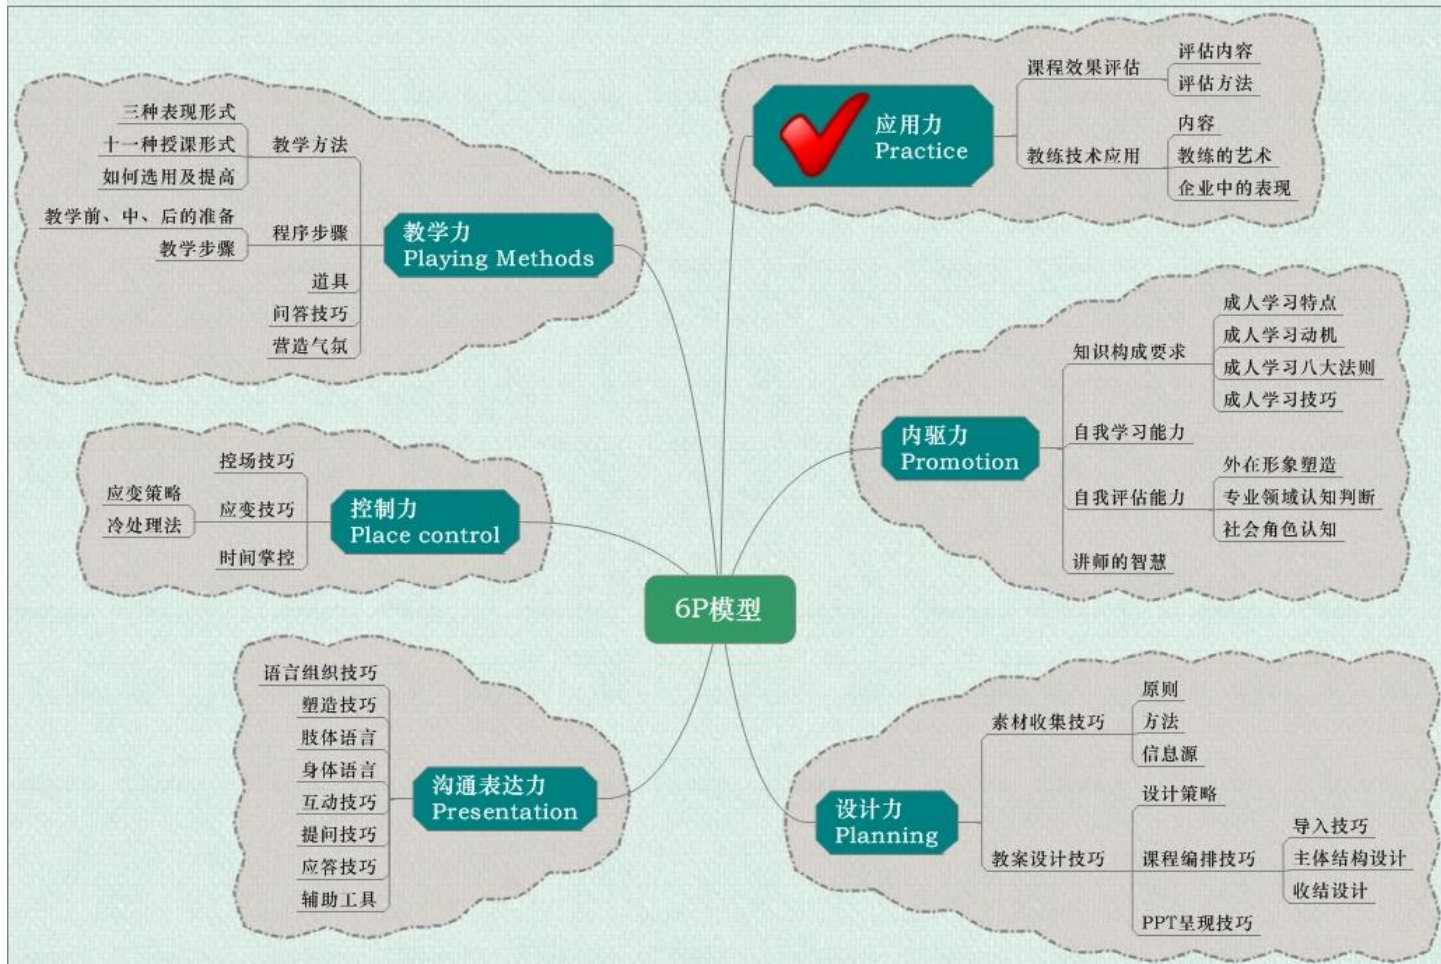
6P模型

应用力
Practice
课程效果评估
评估内容
评估方法
教练技术应用
内容
教练的艺术
企业中的表现

教学力
Playing Methods
教学方法
三种表现形式
十一种授课形式
如何选用及提高
程序步骤
教学前、中、后的准备
教学步骤
道具
问答技巧
营造气氛

内驱力
Promotion
知识构成要求
成人学习特点
成人学习动机
成人学习八大法则
成人学习技巧
自我学习能力
自我评估能力
外在形象塑造
专业领域认知判断
社会角色认知
讲师的智慧

控制力
Place control
控场技巧
应变技巧
应变策略
冷处理法
时间掌控

沟通表达力
Presentation
语言组织技巧
塑造技巧
肢体语言
身体语言
互动技巧
提问技巧
应答技巧
辅助工具

设计力
Planning
素材收集技巧
原则
方法
信息源
教案设计技巧
设计策略
课程编排技巧
导入技巧
主体结构设计
收结设计
PPT呈现技巧